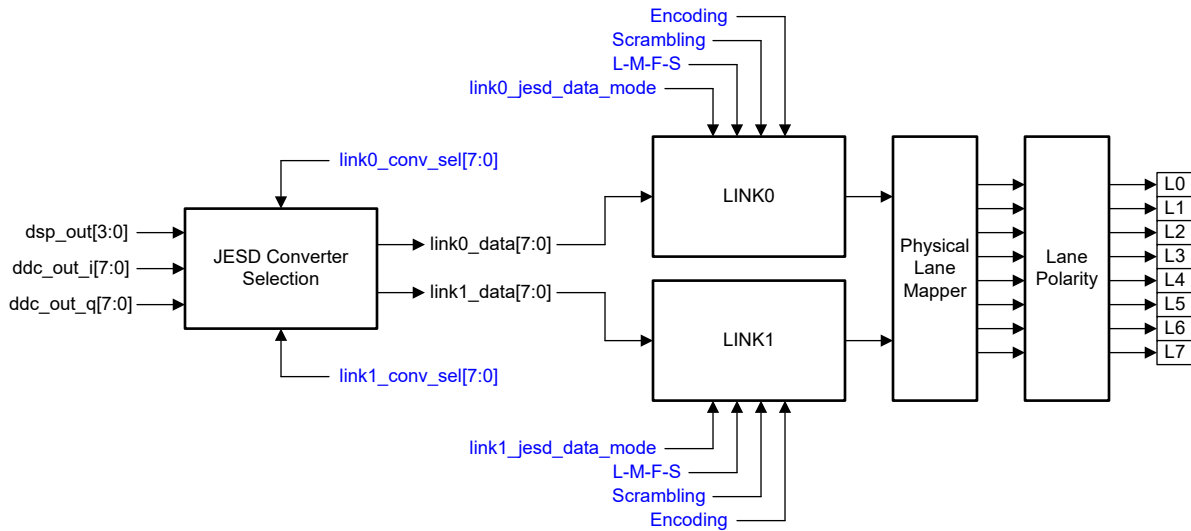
Encoding
Scrambling
L-M-F-S
link0_jesd_data_mode

link0_conv_sel[7:0]

dsp_out[3:0]
ddc_out_i[7:0]
ddc_out_q[7:0]

JESD Converter Selection

link0_data[7:0]
link1_data[7:0]

LINK0
LINK1

Physical Lane Mapper

Lane Polarity

L0
L1
L2
L3
L4
L5
L6
L7

link1_conv_sel[7:0]

link1_jesd_data_mode
L-M-F-S
Scrambling
Encoding